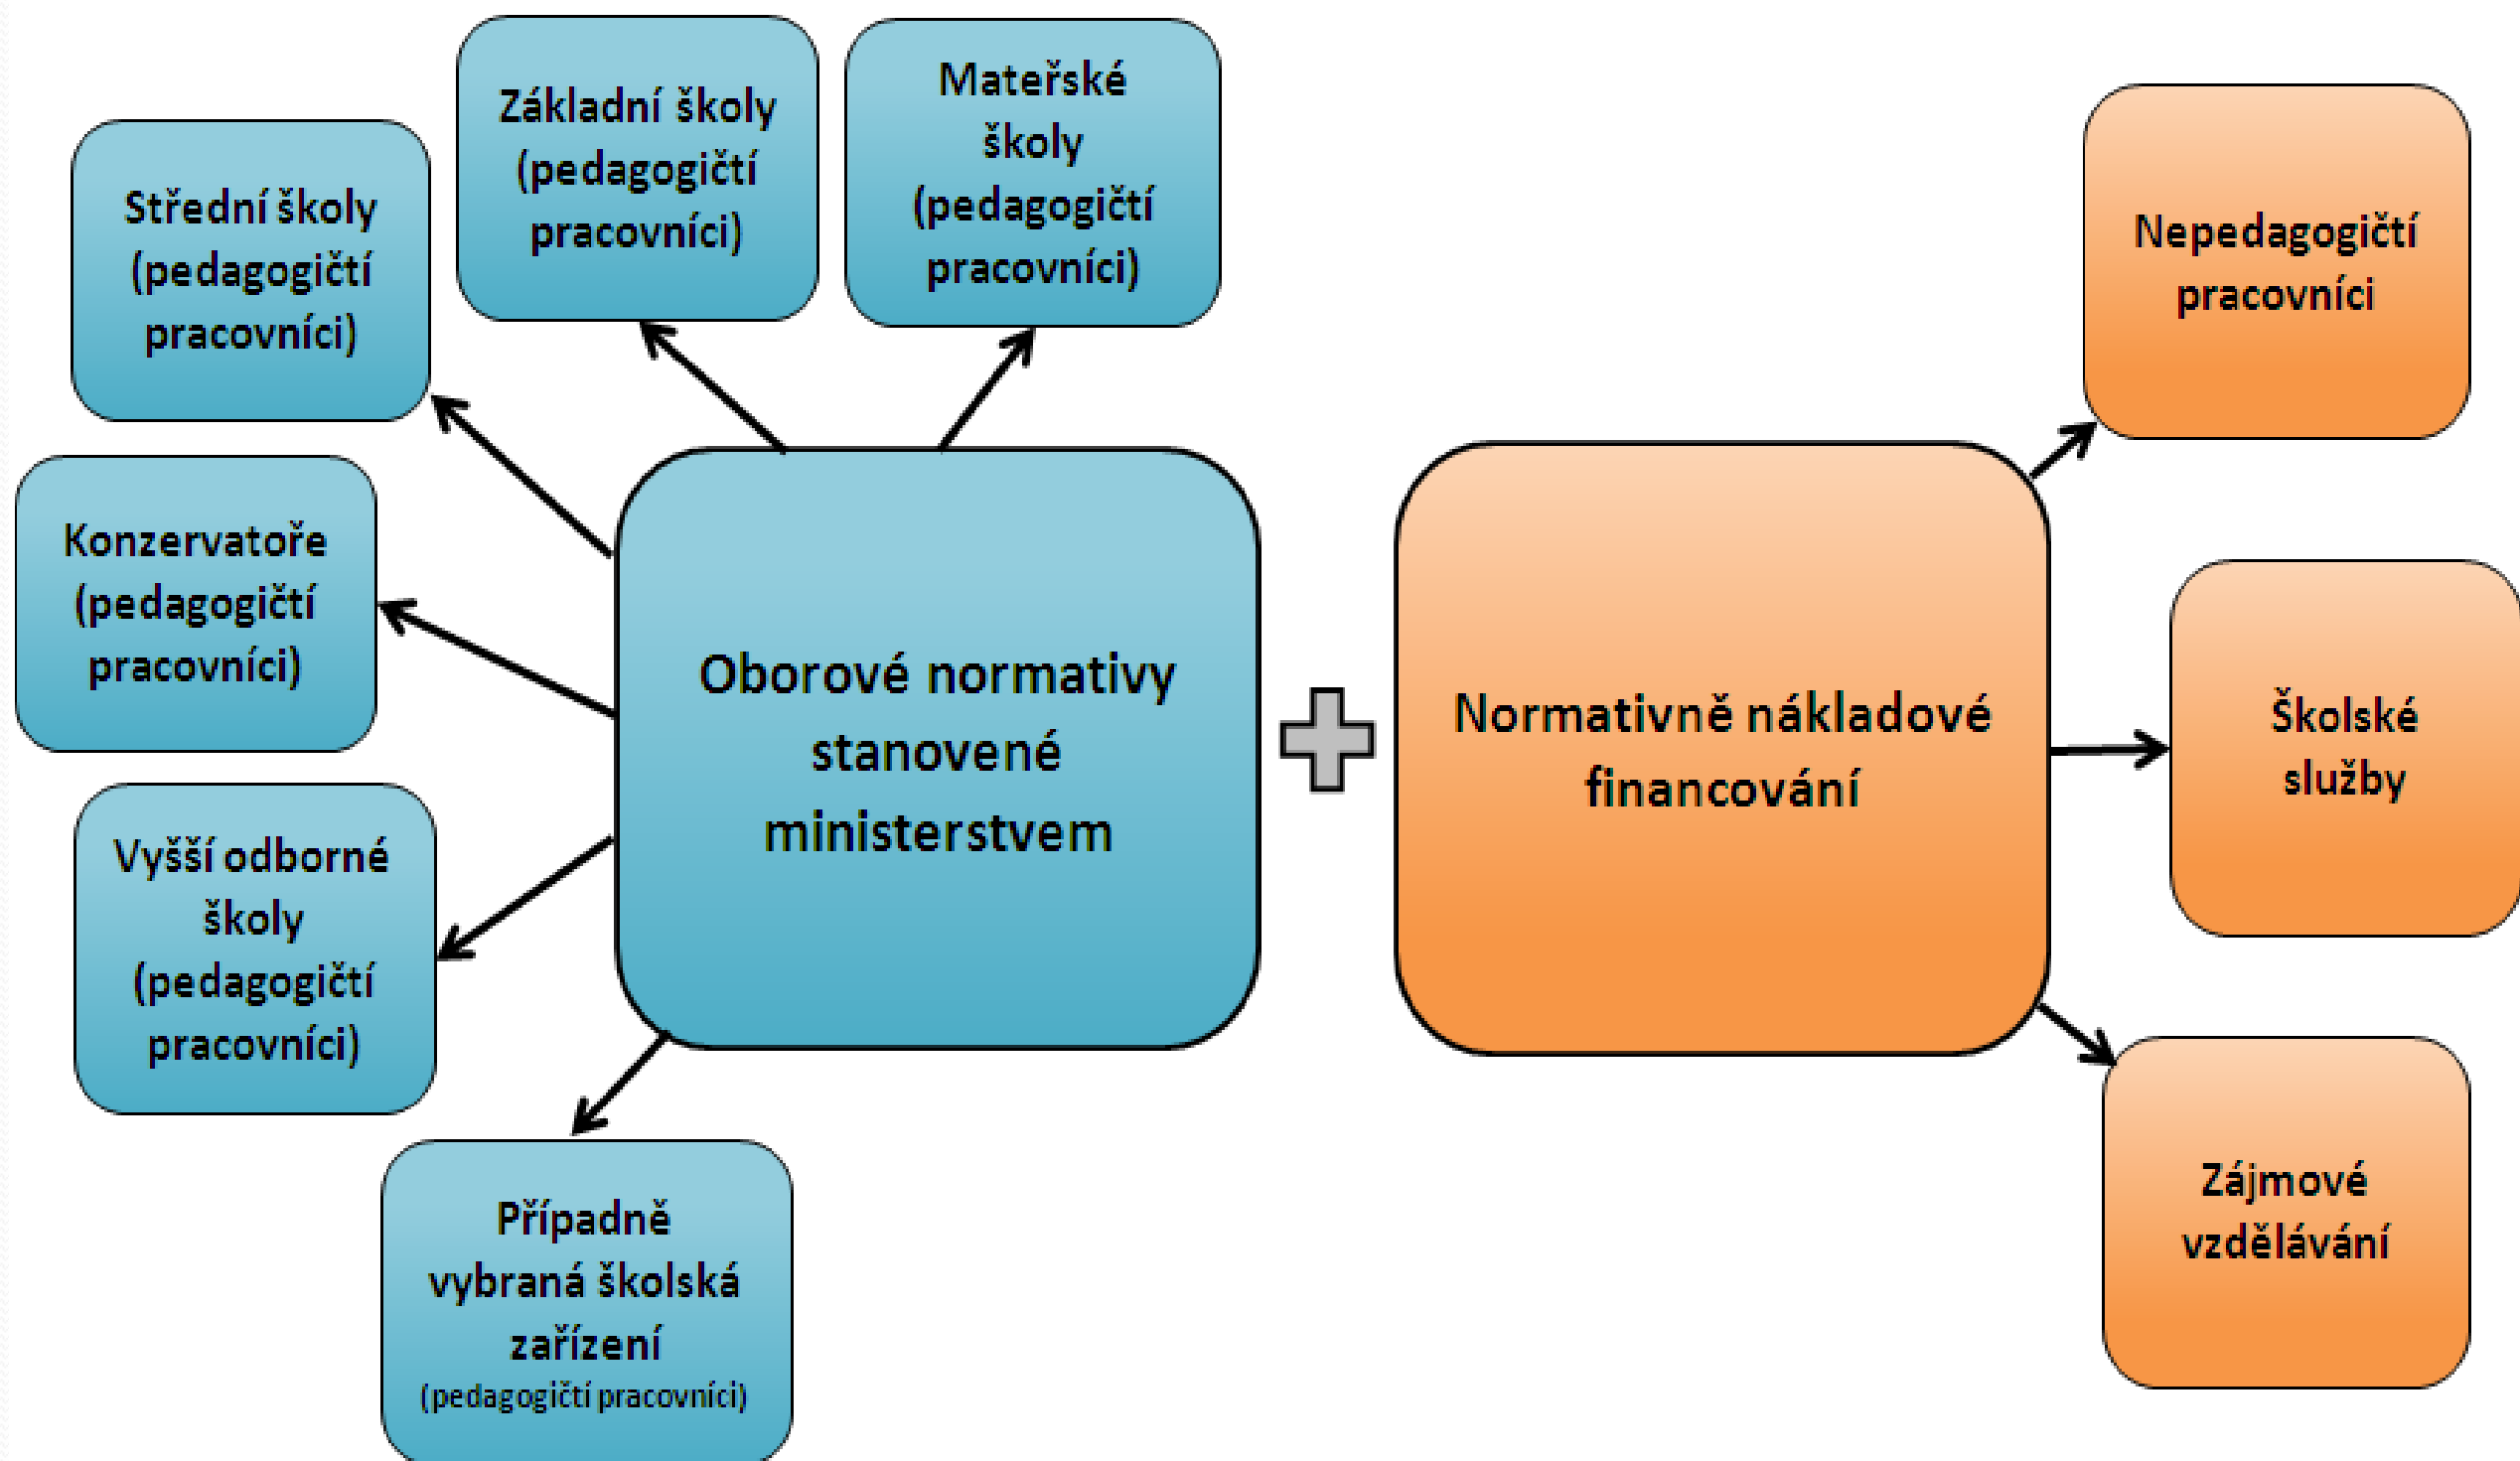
Základní školy (pedagogičtí pracovníci)

Mateřské školy (pedagogičtí pracovníci)

Střední školy (pedagogičtí pracovníci)

Konzervatoře (pedagogičtí pracovníci)

Oborové normativy stanovené ministerstvem

Vyšší odborné školy (pedagogičtí pracovníci)

Případně vybraná školská zařízení (pedagogičtí pracovníci)

Normativně nákladové financování

Nepedagogičtí pracovníci

Školské služby

Zájmové vzdělávání